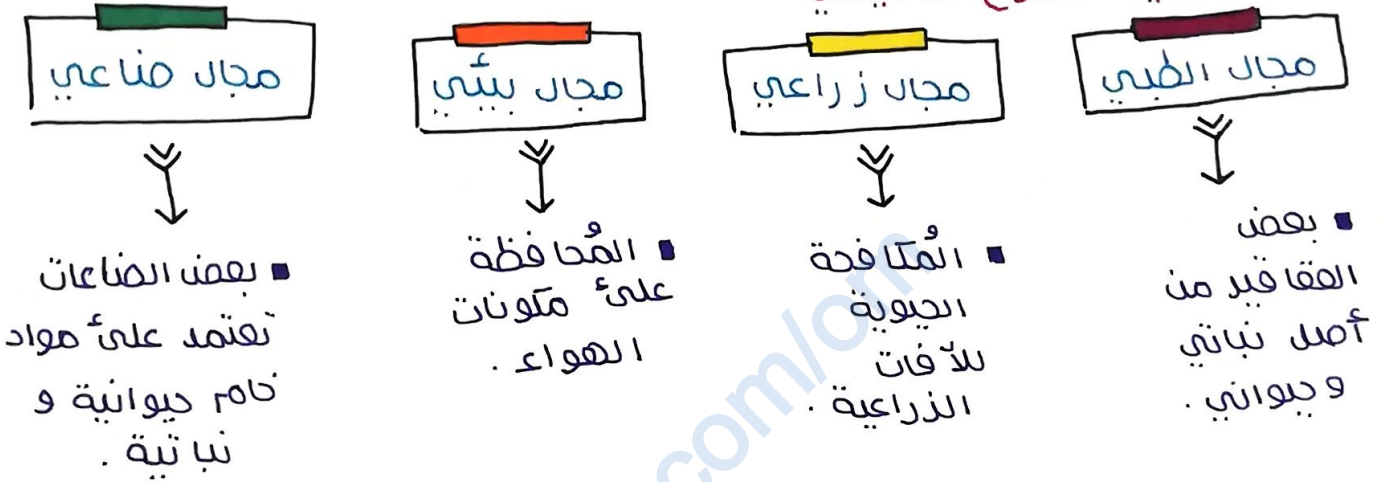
مجال الطبي

▪ بعض العقاقير من أصل نباتي وحيواني .

مجال زراعي

▪ المُكافحة الحيوية للآفات الزراعية .

مجال بيئي

▪ المُحافظة علىٰ مكونات الهواء .

مجال صناعي

▪ بعض الصناعات تعتمد علىٰ مواد خام حيوانية و نباتية .

com/om